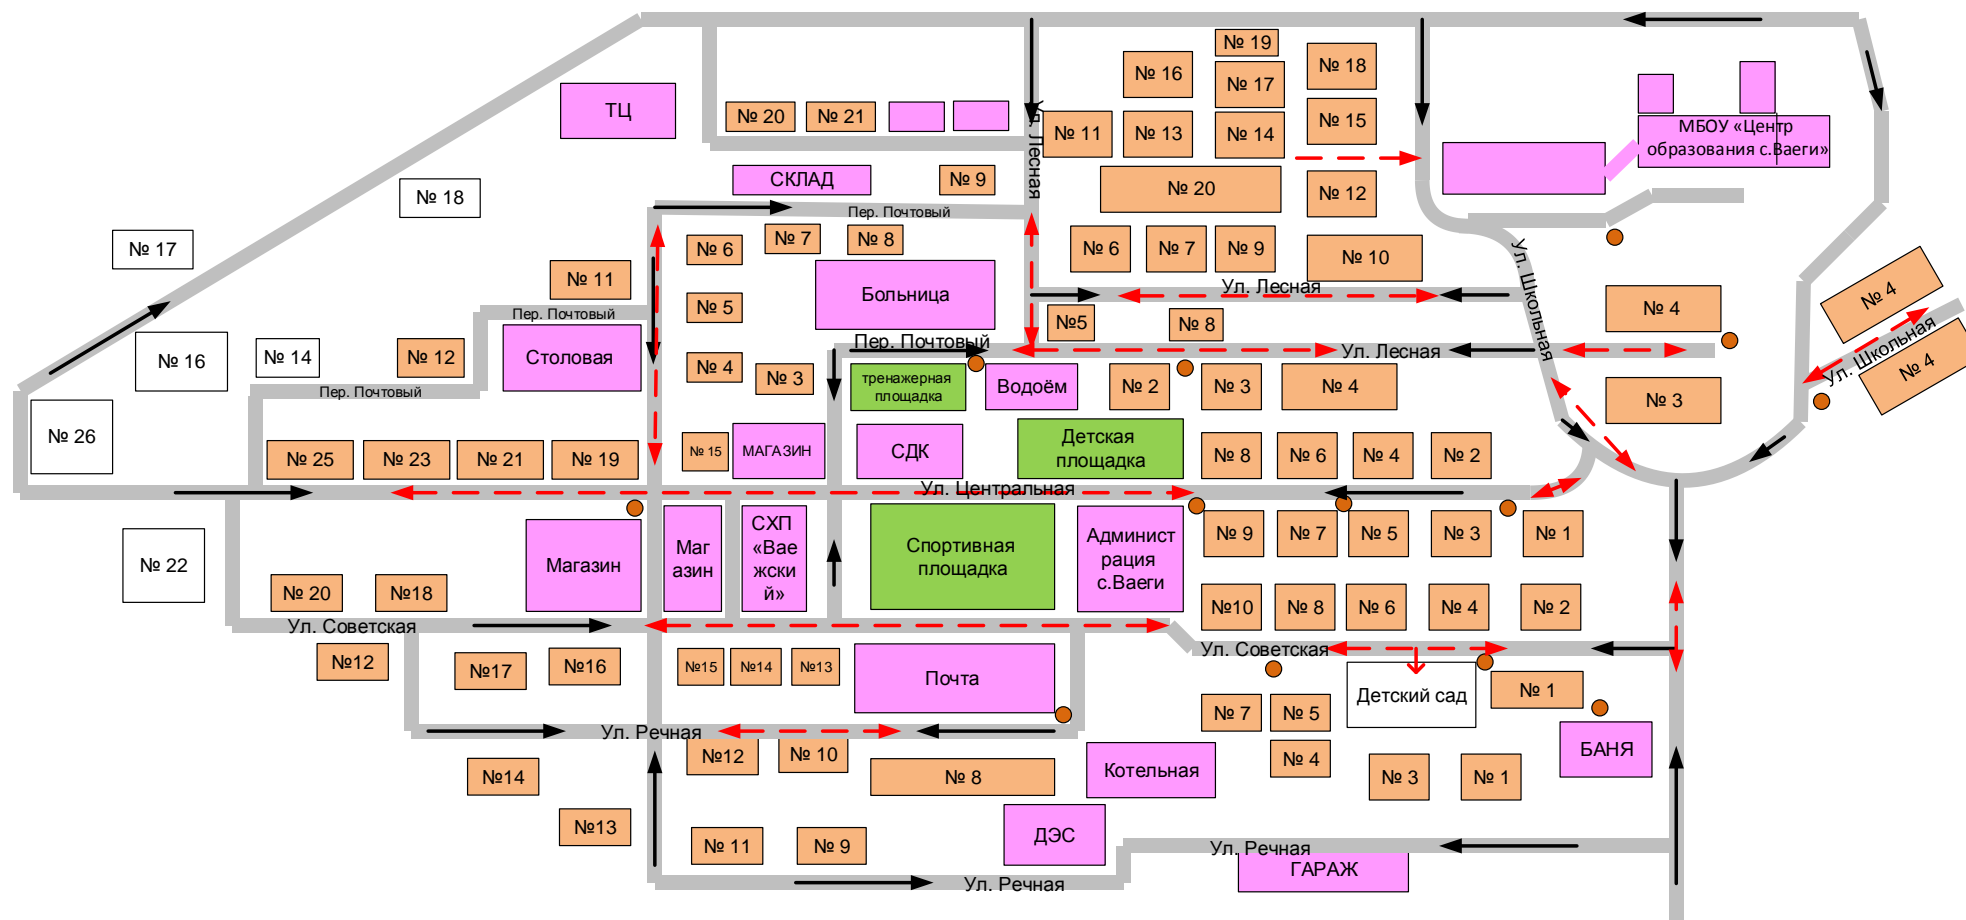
№ 19
№ 16
№ 18
№ 17
№ 15
ТЦ
№ 20
№ 21
№ 11
№ 13
№ 14
МБОУ «Центр образования с.Ваеги»
Ул. Лесная
СКЛАД
№ 9
№ 20
№ 12
№ 18
Пер. Почтовый
№ 17
№ 6
№ 7
№ 8
№ 6
№ 7
№ 9
№ 10
№ 11
Больница
Ул. Лесная
№ 4
№ 16
№ 14
№ 12
Пер. Почтовый
№ 5
Столовая
№5
№ 8
№ 4
Пер. Почтовый
Ул. Лесная
Ул. Школьная
Пер. Почтовый
№ 4
№ 3
тренажерная площадка
Водоём
№ 2
№ 3
№ 4
№ 3
Ул. Школьная
№ 4
№ 26
№ 15
МАГАЗИН
СДК
Детская площадка
№ 25
№ 23
№ 21
№ 19
№ 8
№ 6
№ 4
№ 2
Ул. Центральная
Магазин
Маг азин
СХП «Ваежский»
Спортивная площадка
Администрация с.Ваеги
№ 9
№ 7
№ 5
№ 3
№ 1
№ 22
№ 20
№18
№10
№ 8
№ 6
№ 4
№ 2
Ул. Советская
Ул. Советская
№12
№17
№16
№15
№14
№13
Почта
Детский сад
№ 1
№ 7
№ 5
Ул. Речная
№ 4
БАНЯ
№14
№12
№ 10
№ 8
Котельная
№ 3
№ 1
№13
ДЭС
№ 11
№ 9
Ул. Речная
ГАРАЖ
Ул. Речная